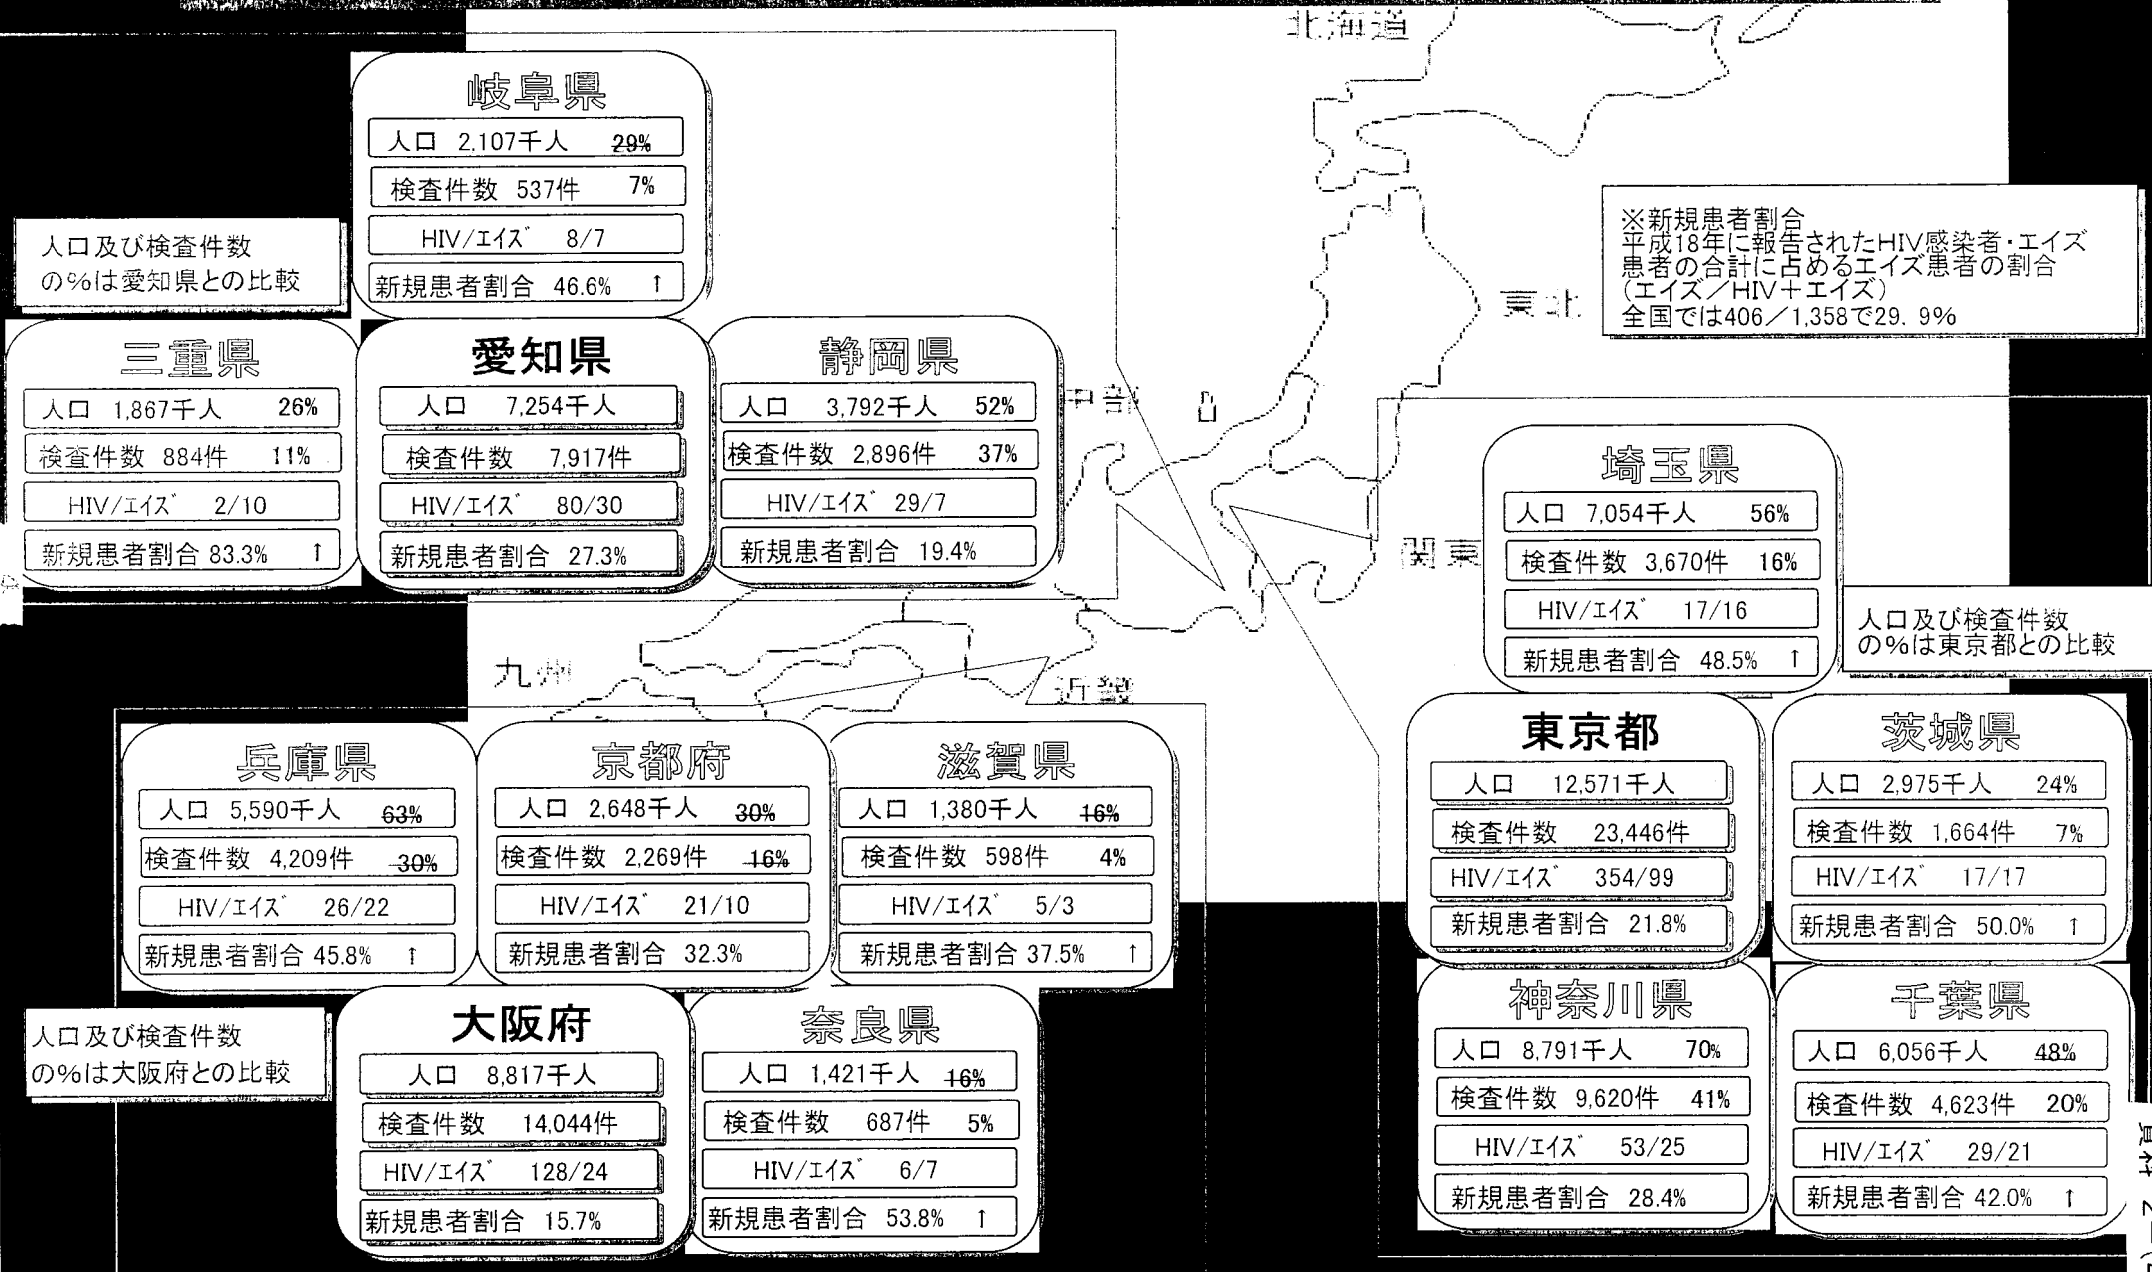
北海道

岐阜県
人口 2,107千人 29%
検査件数 537件 7%
HIV/エイズ 8/7
新規患者割合 46.6% ↑

人口及び検査件数の%は愛知県との比較

※新規患者割合
平成18年に報告されたHIV感染者・エイズ患者の合計に占めるエイズ患者の割合(エイズ/HIV+エイズ)
全国では406/1,358で29.9%

東北

三重県
人口 1,867千人 26%
検査件数 884件 11%
HIV/エイズ 2/10
新規患者割合 83.3% ↑

愛知県
人口 7,254千人
検査件数 7,917件
HIV/エイズ 80/30
新規患者割合 27.3%

静岡県
人口 3,792千人 52%
検査件数 2,896件 37%
HIV/エイズ 29/7
新規患者割合 19.4%

中部

埼玉県
人口 7,054千人 56%
検査件数 3,670件 16%
HIV/エイズ 17/16
新規患者割合 48.5% ↑

関東

人口及び検査件数の%は東京都との比較

九州

近畿

兵庫県
人口 5,590千人 63%
検査件数 4,209件 30%
HIV/エイズ 26/22
新規患者割合 45.8% ↑

京都府
人口 2,648千人 30%
検査件数 2,269件 16%
HIV/エイズ 21/10
新規患者割合 32.3%

滋賀県
人口 1,380千人 16%
検査件数 598件 4%
HIV/エイズ 5/3
新規患者割合 37.5% ↑

東京都
人口 12,571千人
検査件数 23,446件
HIV/エイズ 354/99
新規患者割合 21.8%

茨城県
人口 2,975千人 24%
検査件数 1,664件 7%
HIV/エイズ 17/17
新規患者割合 50.0% ↑

人口及び検査件数の%は大阪府との比較

大阪府
人口 8,817千人
検査件数 14,044件
HIV/エイズ 128/24
新規患者割合 15.7%

奈良県
人口 1,421千人 16%
検査件数 687件 5%
HIV/エイズ 6/7
新規患者割合 53.8% ↑

神奈川県
人口 8,791千人 70%
検査件数 9,620件 41%
HIV/エイズ 53/25
新規患者割合 28.4%

千葉県
人口 6,056千人 48%
検査件数 4,623件 20%
HIV/エイズ 29/21
新規患者割合 42.0% ↑

資料 2 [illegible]